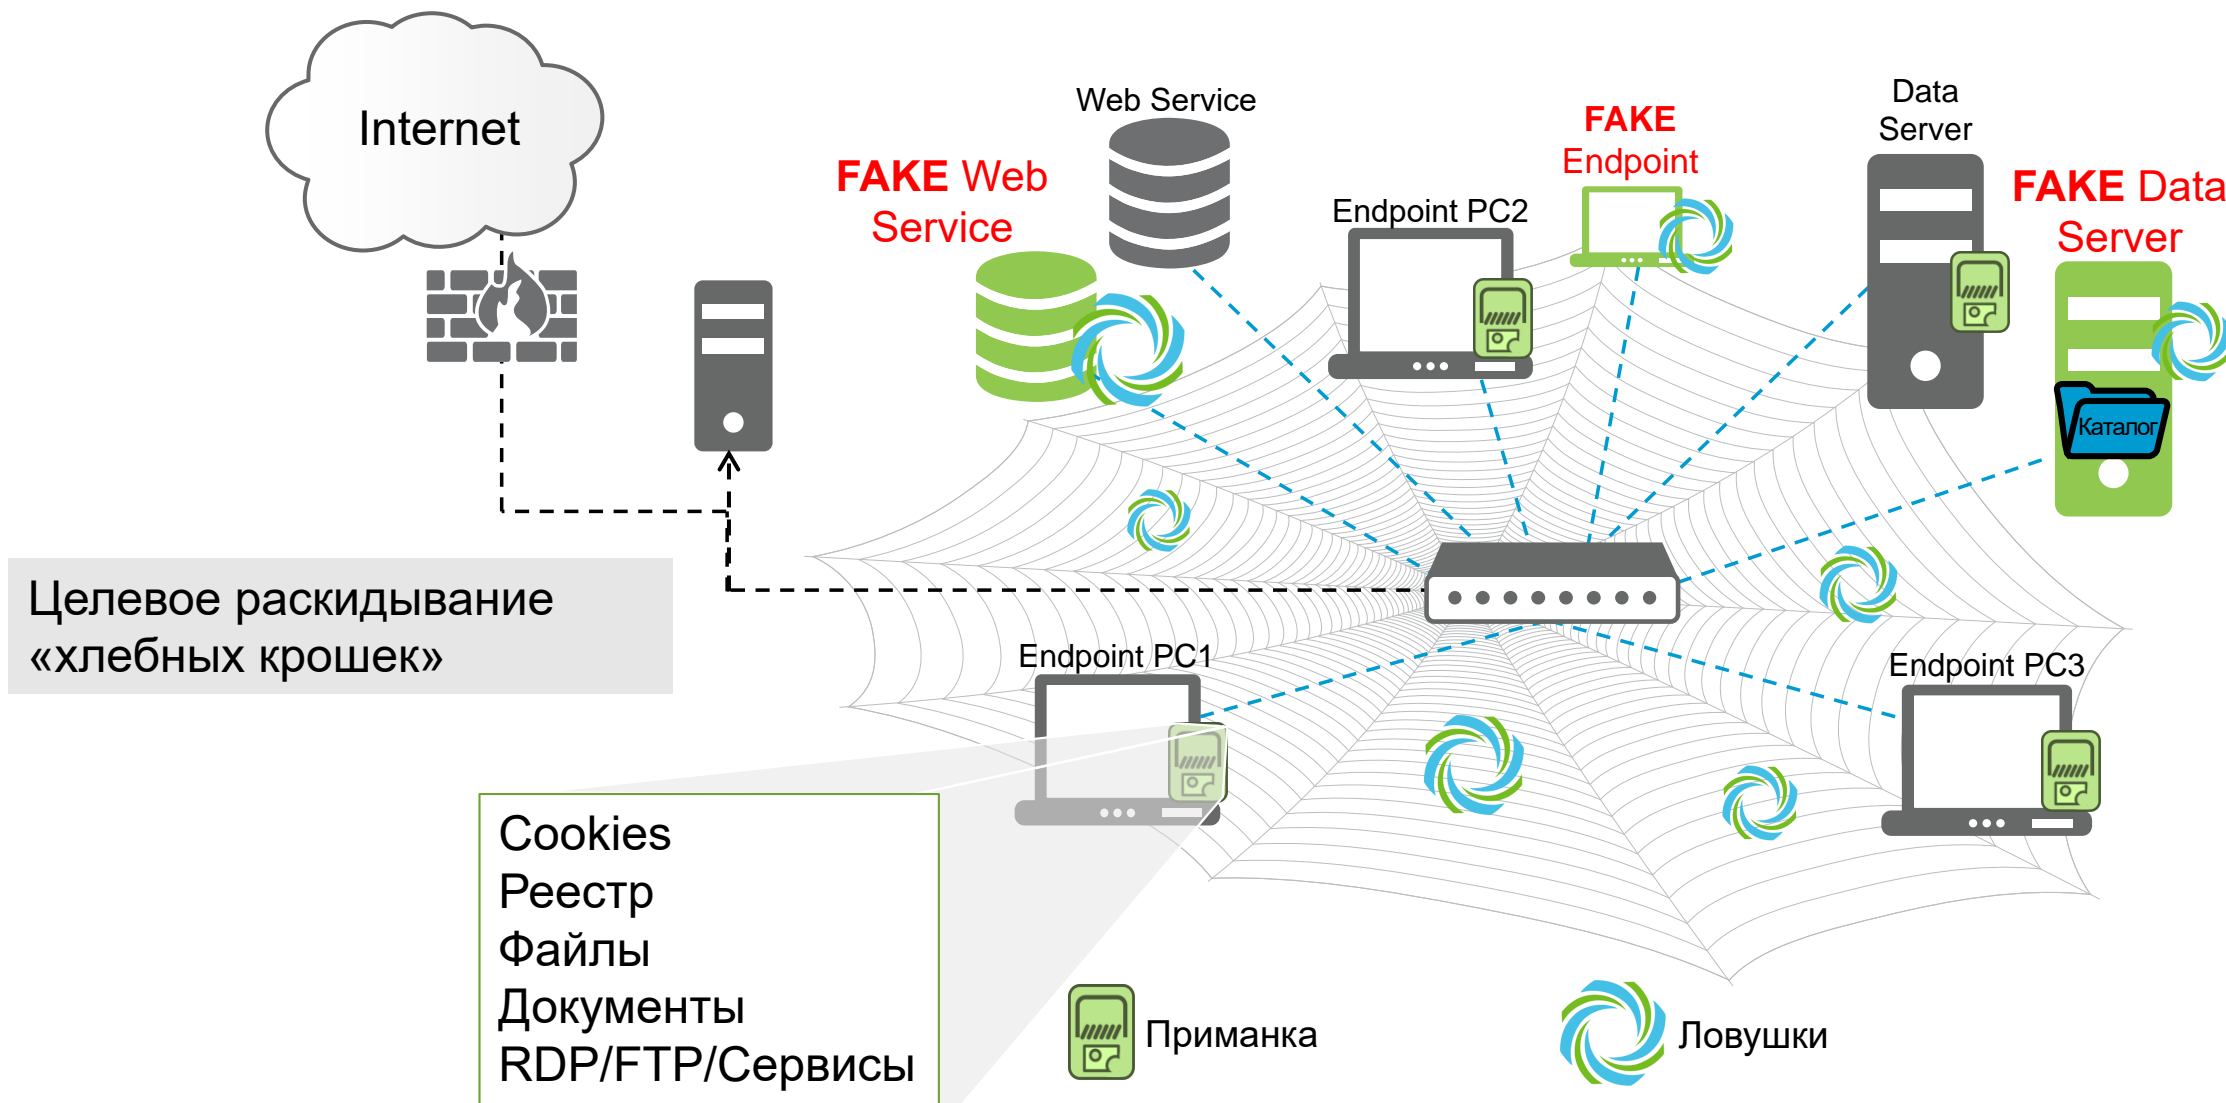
Internet

FAKE Web Service

Web Service

Endpoint PC2

FAKE Endpoint

Data Server

FAKE Data Server

Каталог

Целевое раскидывание «хлебных крошек»

Endpoint PC1

Endpoint PC3

Cookies
Реестр
Файлы
Документы
RDP/FTP/Сервисы

Приманка

Ловушки